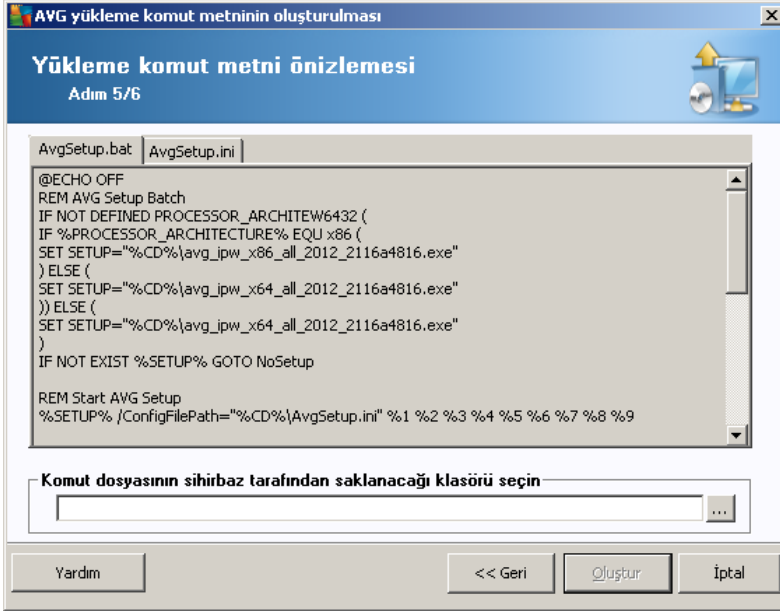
AVG yükleme komut metninin oluşturulması

Yükleme komut metni önizlemesi
Adım 5/6

AvgSetup.bat | AvgSetup.ini

@ECHO OFF
REM AVG Setup Batch
IF NOT DEFINED PROCESSOR_ARCHITEW6432 (
IF %PROCESSOR_ARCHITECTURE% EQU x86 (
SET SETUP="%CD%\avg_ipw_x86_all_2012_2116a4816.exe"
) ELSE (
SET SETUP="%CD%\avg_ipw_x64_all_2012_2116a4816.exe"
)) ELSE (
SET SETUP="%CD%\avg_ipw_x64_all_2012_2116a4816.exe"
)
IF NOT EXIST %SETUP% GOTO NoSetup

REM Start AVG Setup
%SETUP% /ConfigFilePath="%CD%\AvgSetup.ini" %1 %2 %3 %4 %5 %6 %7 %8 %9

Komut dosyasının sihirbaz tarafından saklanacağı klasörü seçin

...

Yardım

<< Geri

Oluştur

İptal